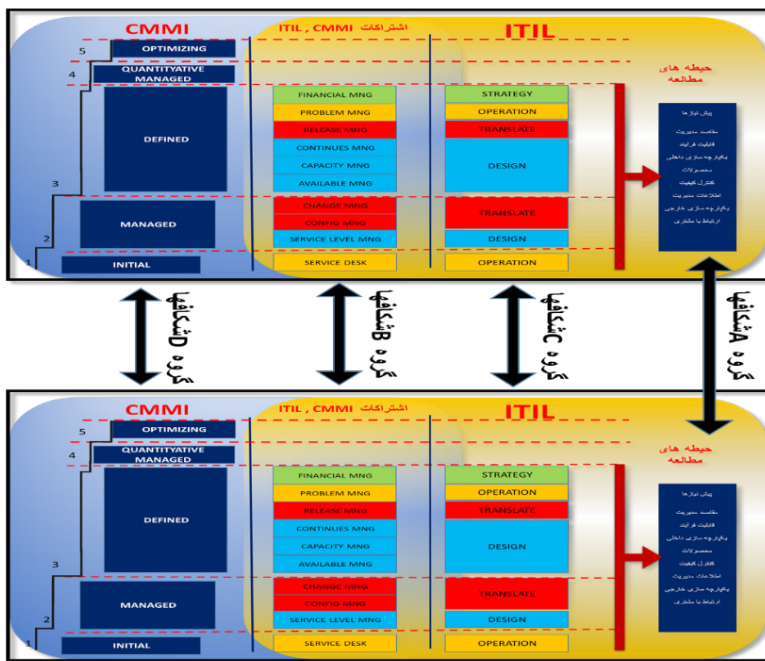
CMMI
اشتراکات ITIL , CMMI
ITIL
5 OPTIMIZING
4 QUANTITYATIVE MANAGED
DEFINED
3
MANAGED
2
1 INITIAL
FINANCIAL MNG
PROBLEM MNG
RELEASE MNG
CONTINUES MNG
CAPACITY MNG
AVAILABLE MNG
CHANGE MNG
CONFIG MNG
SERVICE LEVEL MNG
SERVICE DESK
STRATEGY
OPERATION
TRANSLATE
DESIGN
TRANSLATE
DESIGN
OPERATION
حیطه های مطالعه
پیش نیازها
مقاصد مدیریت
قابلیت فرآیند
واگذار سازی داخلی
محصولات
کنترل کیفیت
اطلاعات مدیریت
واگذار سازی خارجی
ارتباط با مشتری

گروه Dشکاف
گروه Bشکاف
گروه Cشکاف
گروه Aشکاف

CMMI
اشتراکات ITIL , CMMI
ITIL
5 OPTIMIZING
4 QUANTITYATIVE MANAGED
DEFINED
3
MANAGED
2
1 INITIAL
FINANCIAL MNG
PROBLEM MNG
RELEASE MNG
CONTINUES MNG
CAPACITY MNG
AVAILABLE MNG
CHANGE MNG
CONFIG MNG
SERVICE LEVEL MNG
SERVICE DESK
STRATEGY
OPERATION
TRANSLATE
DESIGN
TRANSLATE
DESIGN
OPERATION
حیطه های مطالعه
پیش نیازها
مقاصد مدیریت
قابلیت فرآیند
واگذار سازی داخلی
محصولات
کنترل کیفیت
اطلاعات مدیریت
واگذار سازی خارجی
ارتباط با مشتری